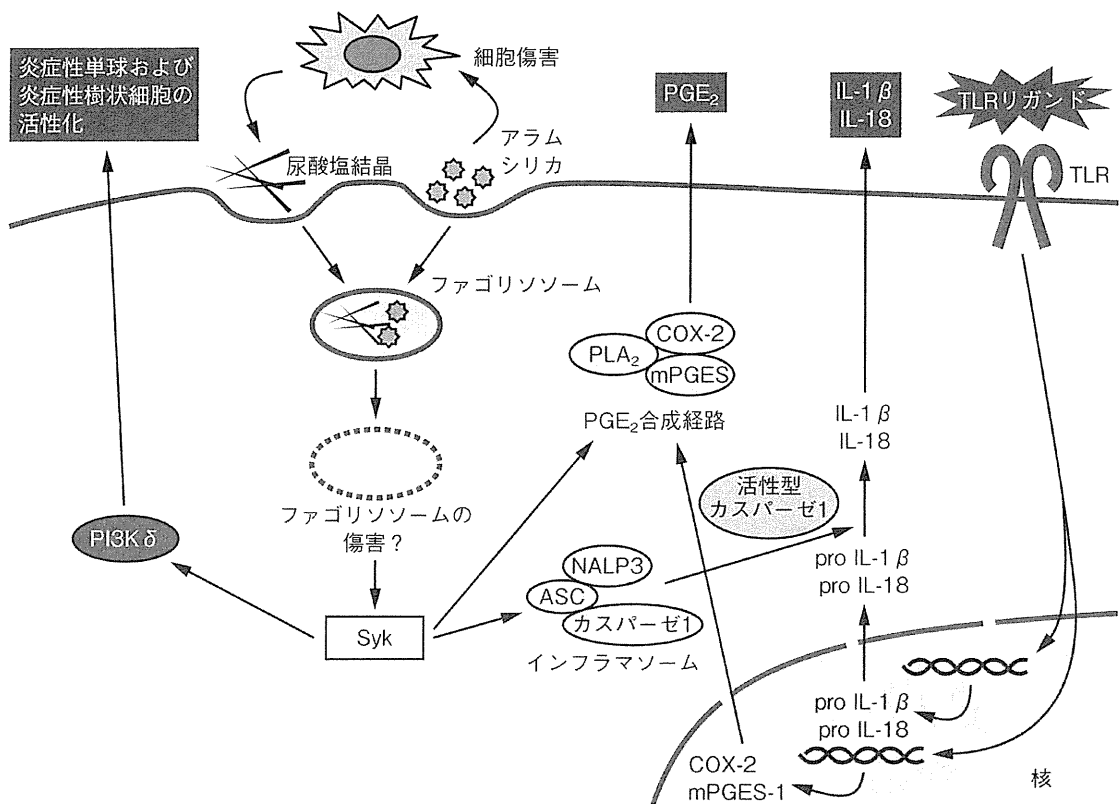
炎症性単球および炎症性樹状細胞の活性化

細胞傷害

アラム
シリカ

尿酸塩結晶

PGE$_2$

IL-1$\beta$
IL-18

TLRリガンド

TLR

ファゴリソソーム

COX-2
PLA$_2$
mPGES

PGE$_2$合成経路

IL-1$\beta$
IL-18

活性型
カスパーゼ1

ファゴリソソームの
傷害？

PI3K$\delta$

NALP3
ASC
カスパーゼ1

インフラマソーム

Syk

pro IL-1$\beta$
pro IL-18

pro IL-1$\beta$
pro IL-18

COX-2
mPGES-1

核